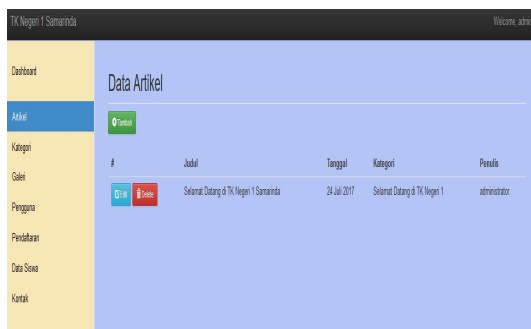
TK Negeri 1 Samarinda

Welcome, admi

Dashboard

Artikel

Kategori

Galeri

Pengguna

Pendaftaran

Data Siswa

Kontak

Data Artikel

Tambah

| # | Judul | Tanggal | Kategori | Penulis |
|---|---|---|---|---|
| Edit Delete | Selamat Datang di TK Negeri 1 Samarinda | 24 Juli 2017 | Selamat Datang di TK Negeri 1 | administrator |